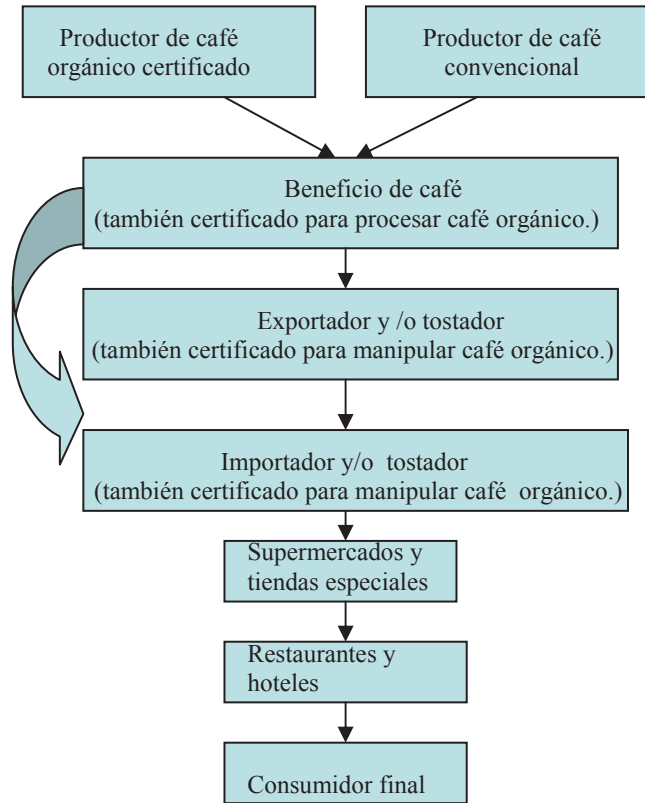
Productor de café orgánico certificado

Productor de café convencional

Beneficio de café
(también certificado para procesar café orgánico.)

Exportador y /o tostador
(también certificado para manipular café orgánico.)

Importador y/o tostador
(también certificado para manipular café orgánico.)

Supermercados y tiendas especiales

Restaurantes y hoteles

Consumidor final